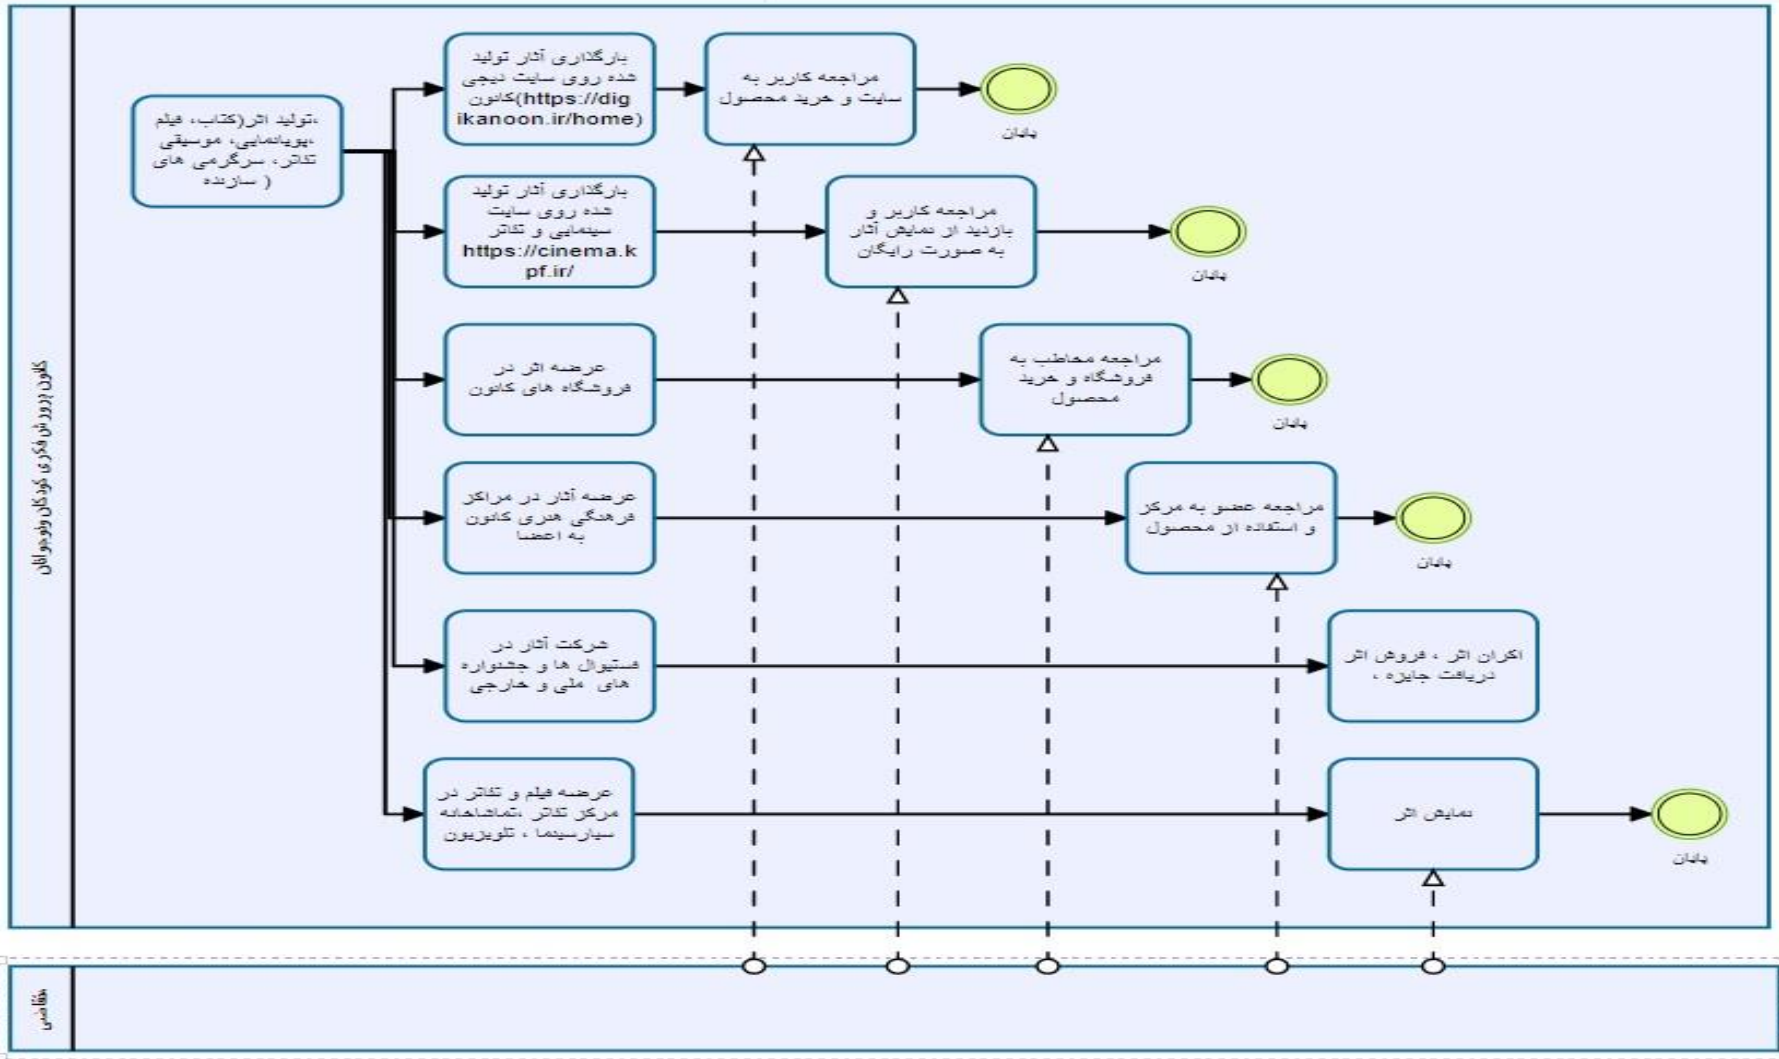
کانون پرورش فکری کودکان و نوجوانان

تولید اثر(کتاب، فیلم ،پویانمایی، موسیقی، تئاتر، سرگرمی های ( سازنده

بارگذاری آثار تولید شده روی سایت دیجی کانون(https://digikanoon.ir/home)

مراجعه کاربر به سایت و خرید محصول

پایان

بارگذاری آثار تولید شده روی سایت سینمایی و تئاتر https://cinema.kpf.ir/

مراجعه کاربر و بازدید از نمایش آثار به صورت رایگان

پایان

عرضه اثر در فروشگاه های کانون

مراجعه مخاطب به فروشگاه و خرید محصول

پایان

عرضه آثار در مراکز فرهنگی هنری کانون به اعضا

مراجعه عضو به مرکز و استفاده از محصول

پایان

شرکت آثار در فستیوال ها و جشنواره های ملی و خارجی

اکران اثر ، فروش اثر دریافت جایزه ،

عرضه فیلم و تئاتر در مرکز تئاتر ،تماشاخانه سیارسینما ، تلویزیون

نمایش اثر

پایان

مخاطب